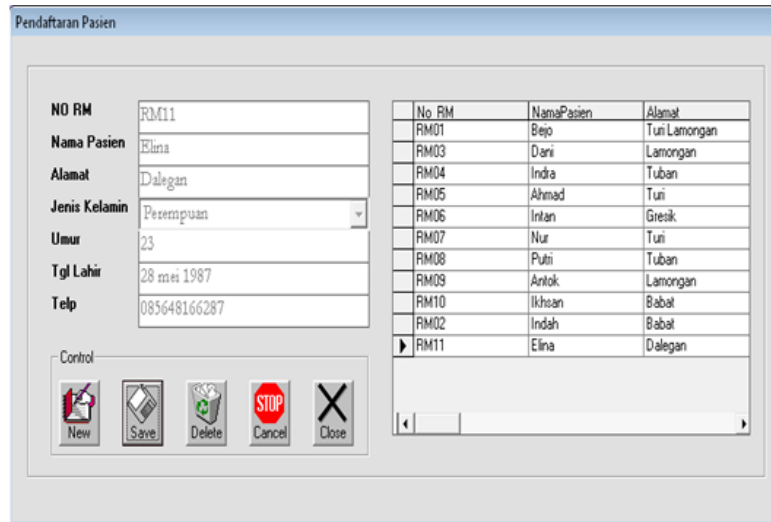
Pendaftaran Pasien

NO RM RM11
Nama Pasien Elina
Alamat Dalegan
Jenis Kelamin Perempuan
Umur 23
Tgl Lahir 28 mei 1987
Telp 085648166287

Control
New Save Delete STOP Cancel Close

| | No_RM | NamaPasien | Alamat |
|---|---|---|---|
| | RM01 | Bejo | Turi Lamongan |
| | RM03 | Dani | Lamongan |
| | RM04 | Indra | Tuban |
| | RM05 | Ahmad | Turi |
| | RM06 | Intan | Gresik |
| | RM07 | Nur | Turi |
| | RM08 | Putri | Tuban |
| | RM09 | Antok | Lamongan |
| | RM10 | Ikhsan | Babat |
| | RM02 | Indah | Babat |
| ▶ | RM11 | Elina | Dalegan |